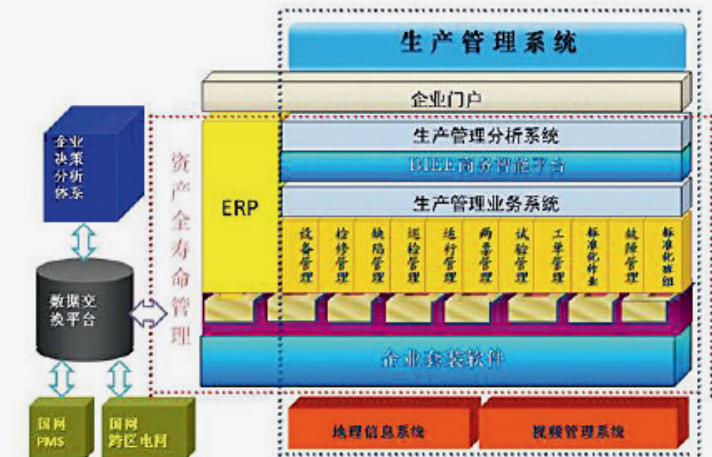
生产管理系统

企业门户

企业决策分析体系

资产全寿命管理

ERP

生产管理分析系统

BIEE商务智能平台

生产管理业务系统

设备管理

检修管理

缺陷管理

巡检管理

运行管理

两票管理

试验管理

工单管理

标准化作业

故障管理

标准化班组

数据交换平台

企业套装软件

国网PMS

国网跨区电网

地理信息系统

视频管理系统